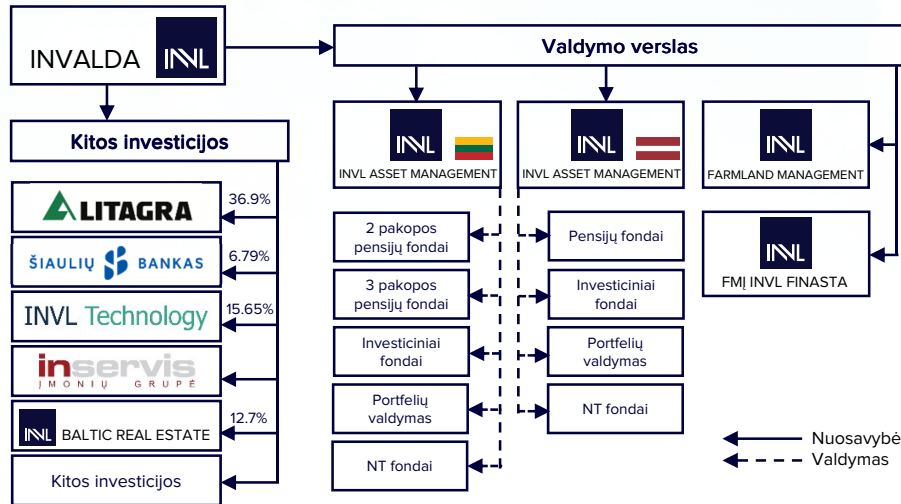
INVALDA INVL

Valdymo verslas

Kitos investicijos

INVL ASSET MANAGEMENT

INVL ASSET MANAGEMENT

INVL FARMLAND MANAGEMENT

INVL FMĮ INVL FINASTA

LITAGRA 36.9%

ŠIAULIŲ BANKAS 6.79%

INVL Technology 15.65%

inservis ĮMONIŲ GRUPĖ

INVL BALTIC REAL ESTATE 12.7%

Kitos investicijos

2 pakopos pensijų fondai

3 pakopos pensijų fondai

Investiciniai fondai

Portfelių valdymas

NT fondai

Pensijų fondai

Investiciniai fondai

Portfelių valdymas

NT fondai

Nuosavybė

Valdymas